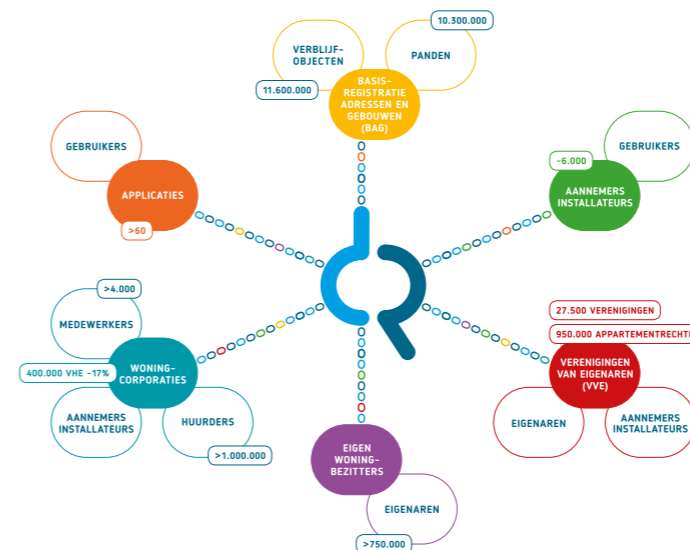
10.300.000

VERBLIJF-OBJECTEN

PANDEN

11.600.000

BASIS-REGISTRATIE ADRESSEN EN GEBOUWEN (BAG)

GEBRUIKERS

APPLICATIES

>60

GEBRUIKERS

~6.000

AANNEMERS INSTALLATEURS

>4.000

MEDEWERKERS

400.000 VHE ~17%

WONING-CORPORATIES

AANNEMERS INSTALLATEURS

HUURDERS

>1.000.000

27.500 VERENIGINGEN

950.000 APPARTEMENTRECHTE

VERENIGINGEN VAN EIGENAREN (VVE)

EIGENAREN

AANNEMERS INSTALLATEURS

EIGEN WONING-BEZITTERS

EIGENAREN

>750.000